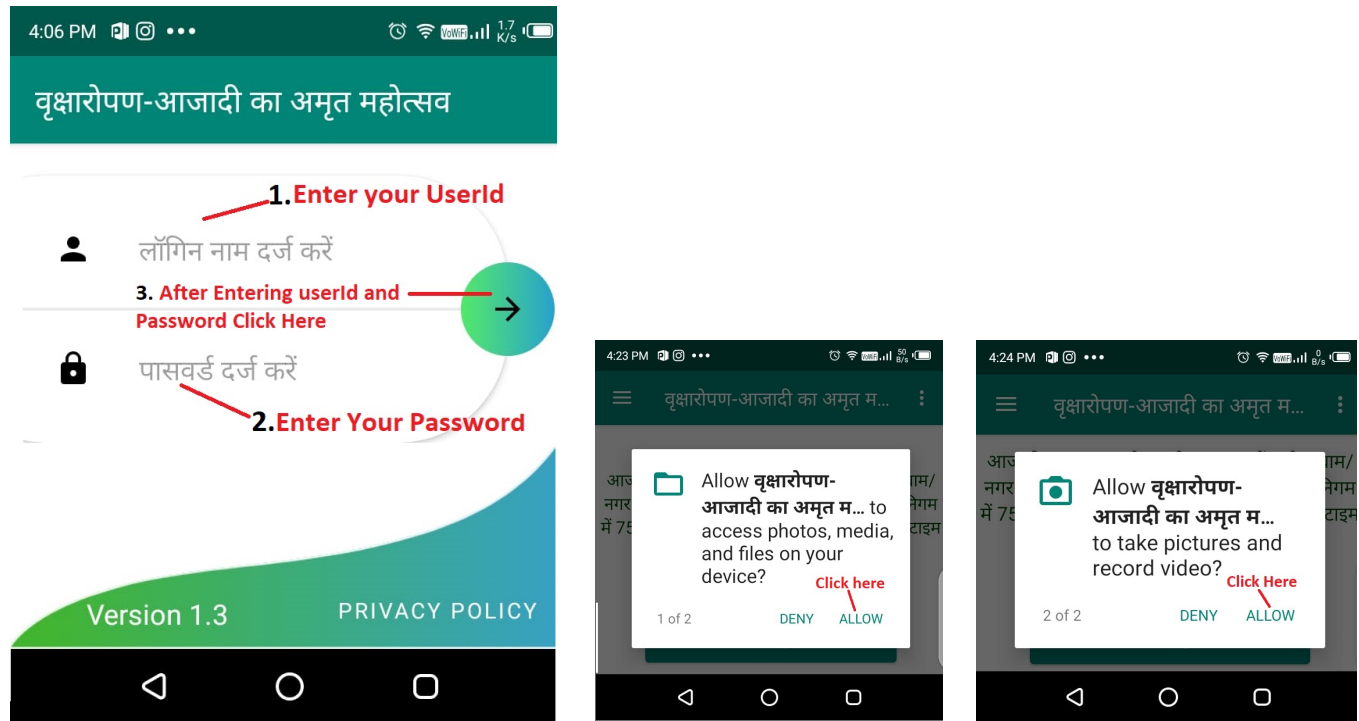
4:06 PM ••• 1.7 K/s

वृक्षारोपण-आजादी का अमृत महोत्सव

1. Enter your UserId

लॉगिन नाम दर्ज करें

3. After Entering userId and Password Click Here

पासवर्ड दर्ज करें

2. Enter Your Password

Version 1.3

PRIVACY POLICY

4:23 PM ••• 50 B/s

वृक्षारोपण-आजादी का अमृत म...

आजा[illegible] नगर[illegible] में 75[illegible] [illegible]नाम/ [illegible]नेगम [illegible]टाइम

Allow **वृक्षारोपण-आजादी का अमृत म...** to access photos, media, and files on your device?

Click here

1 of 2

DENY

ALLOW

4:24 PM ••• 0 B/s

वृक्षारोपण-आजादी का अमृत म...

आज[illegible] नगर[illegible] में 75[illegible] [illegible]नाम/ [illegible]नेगम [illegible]टाइम

Allow **वृक्षारोपण-आजादी का अमृत म...** to take pictures and record video?

Click Here

2 of 2

DENY

ALLOW